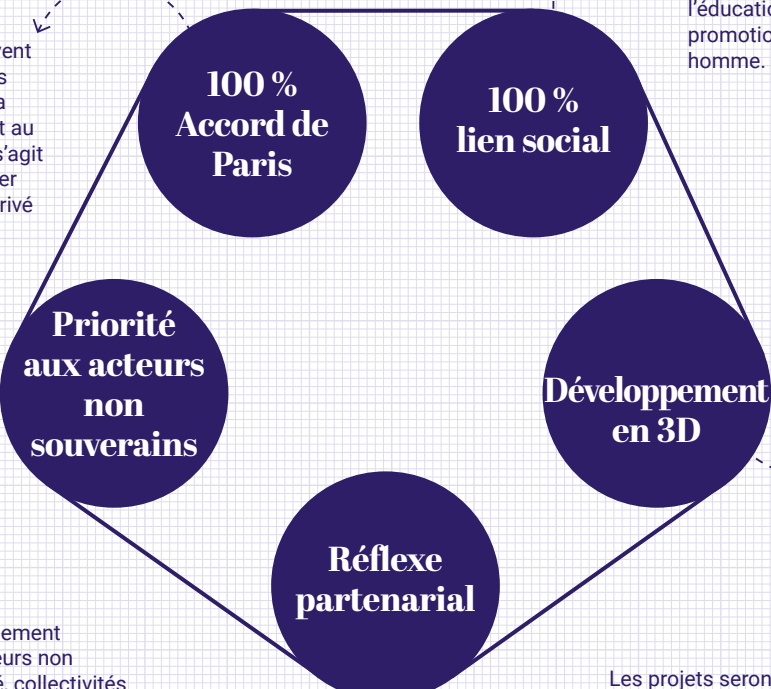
vent
s
a
t au
s'agit
er
rivé

l'éducatio
promotio
homme.

100 %
Accord de
Paris

100 %
lien social

Priorité
aux acteurs
non
souverains

Développement
en 3D

Réflexe
partenarial

ement
eurs non
é, collectivités

Les projets seron